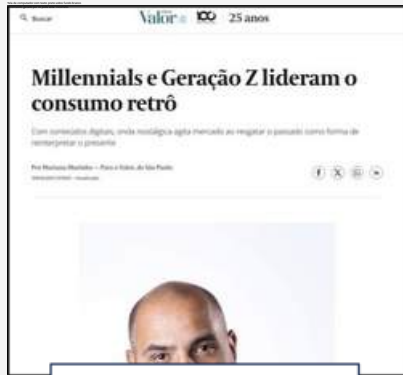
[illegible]

Buscar Valor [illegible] 100 25 anos

Millennials e Geração Z lideram o consumo retrô

Com conteúdos digitais, onda nostálgica agita mercado ao resgatar o passado como forma de reinterpretar o presente

Por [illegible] — Para o Valor, de São Paulo

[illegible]